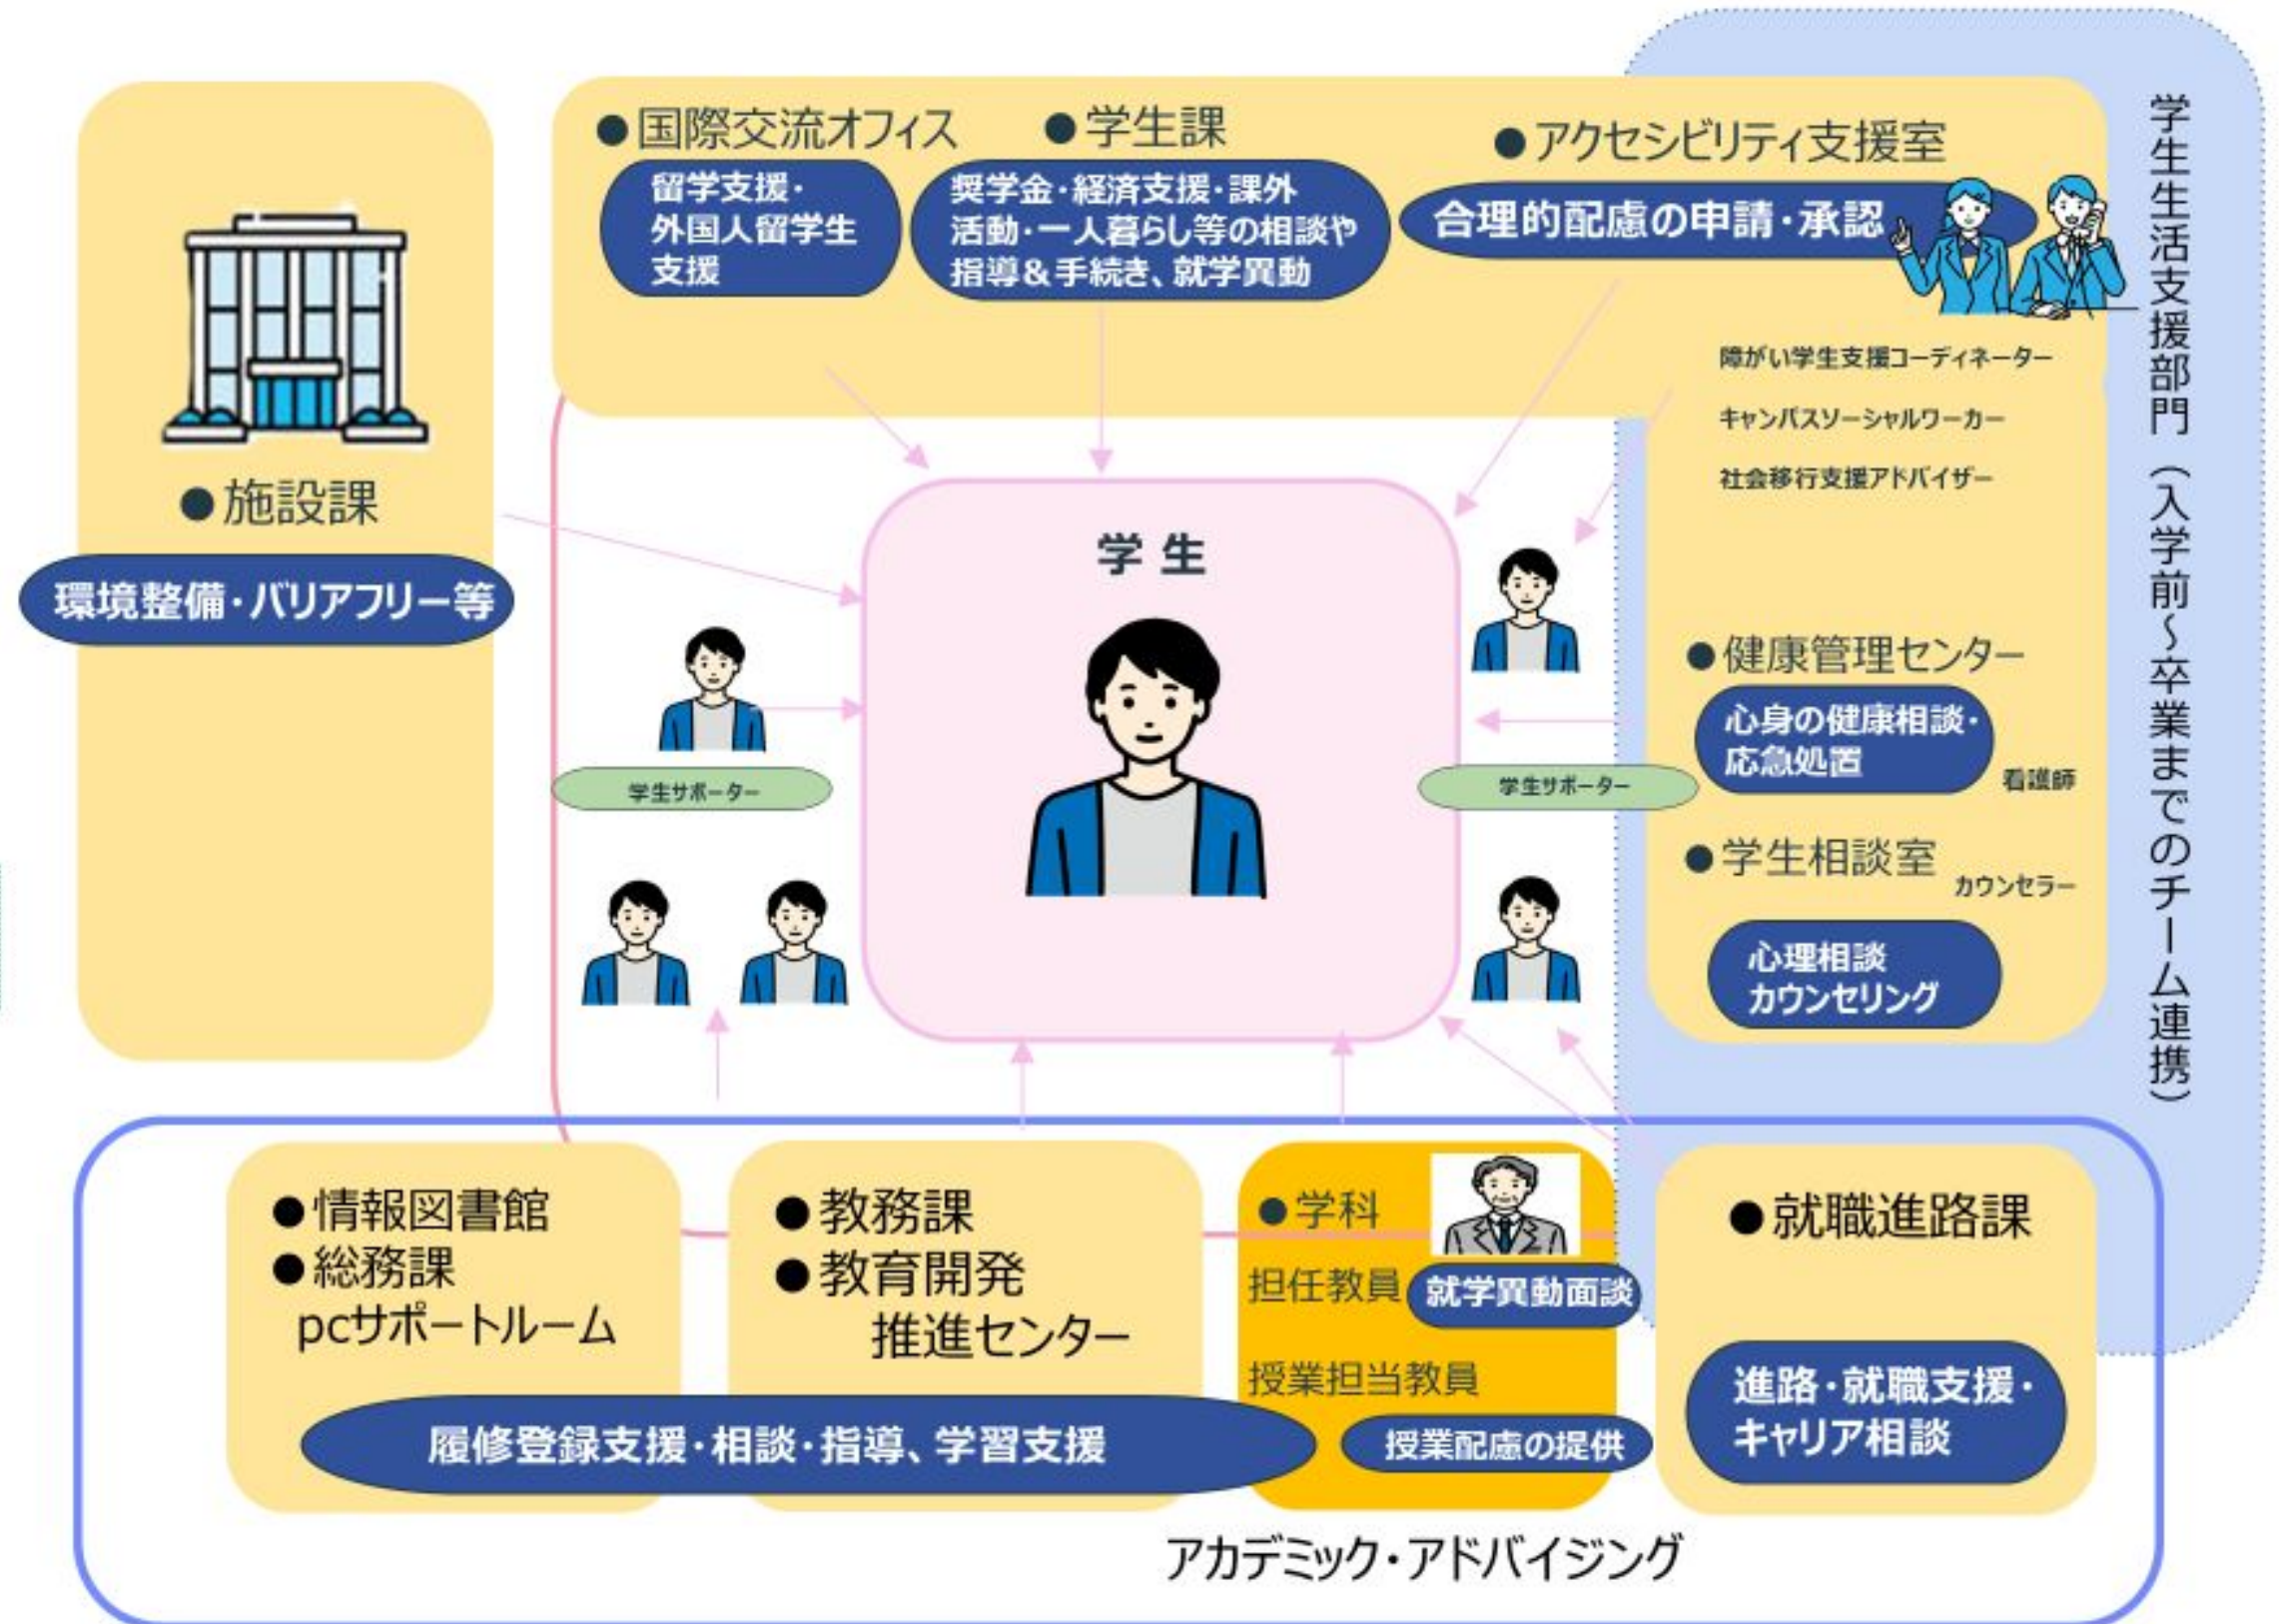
●国際交流オフィス

留学支援・外国人留学生支援

●学生課

奨学金・経済支援・課外活動・一人暮らし等の相談や指導＆手続き、就学異動

●アクセシビリティ支援室

合理的配慮の申請・承認

障がい学生支援コーディネーター

キャンパスソーシャルワーカー

社会移行支援アドバイザー

学生生活支援部門（入学前～卒業までのチーム連携）

●施設課

環境整備・バリアフリー等

学 生

学生サポーター

学生サポーター

●健康管理センター

心身の健康相談・応急処置

看護師

●学生相談室

カウンセラー

心理相談カウンセリング

●情報図書館
●総務課
pcサポートルーム

●教務課
●教育開発推進センター

履修登録支援・相談・指導、学習支援

●学科

担任教員

就学異動面談

授業担当教員

授業配慮の提供

●就職進路課

進路・就職支援・キャリア相談

アカデミック・アドバイジング